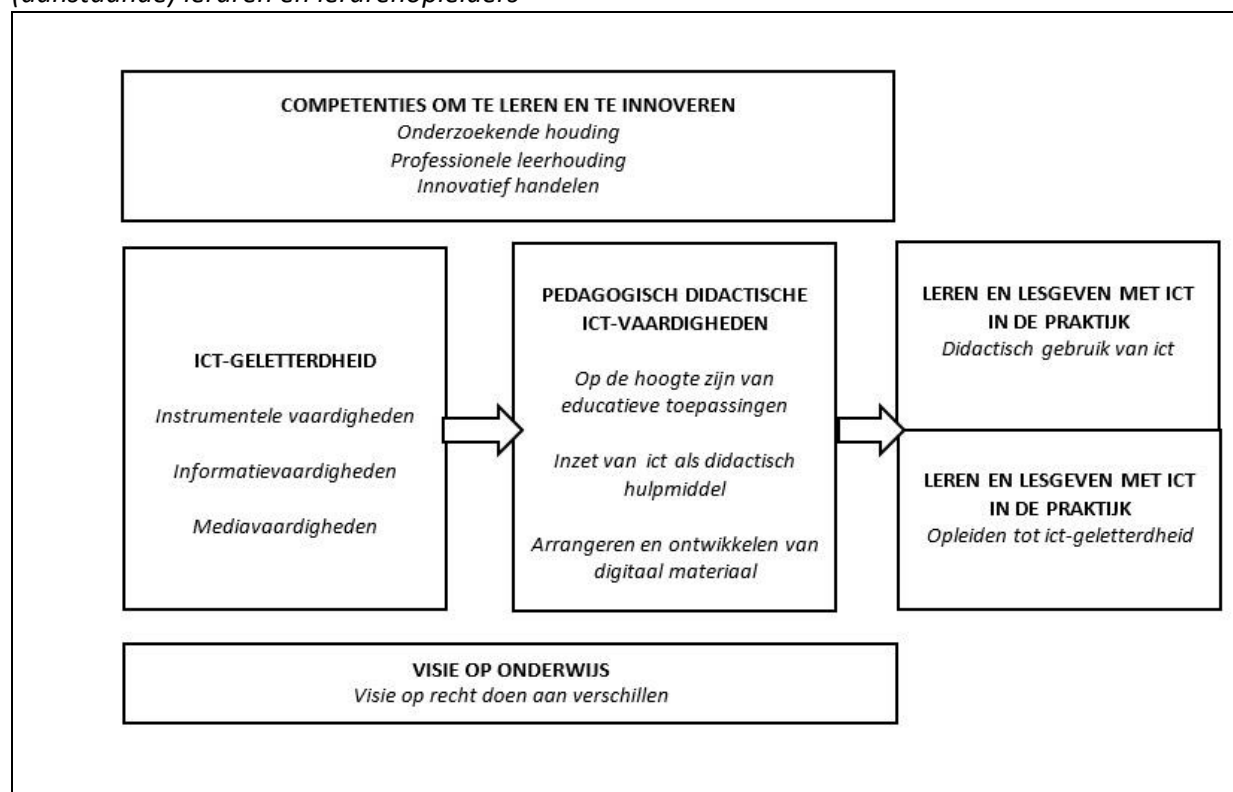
(aanstaande) leraren en lerarenopleiders

COMPETENTIES OM TE LEREN EN TE INNOVEREN
Onderzoekende houding
Professionele leerhouding
Innovatief handelen

ICT-GELETTERDHEID
Instrumentele vaardigheden
Informatievaardigheden
Mediavaardigheden

PEDAGOGISCH DIDACTISCHE ICT-VAARDIGHEDEN
Op de hoogte zijn van educatieve toepassingen
Inzet van ict als didactisch hulpmiddel
Arrangeren en ontwikkelen van digitaal materiaal

LEREN EN LESGEVEN MET ICT IN DE PRAKTIJK
Didactisch gebruik van ict

LEREN EN LESGEVEN MET ICT IN DE PRAKTIJK
Opleiden tot ict-geletterdheid

VISIE OP ONDERWIJS
Visie op recht doen aan verschillen